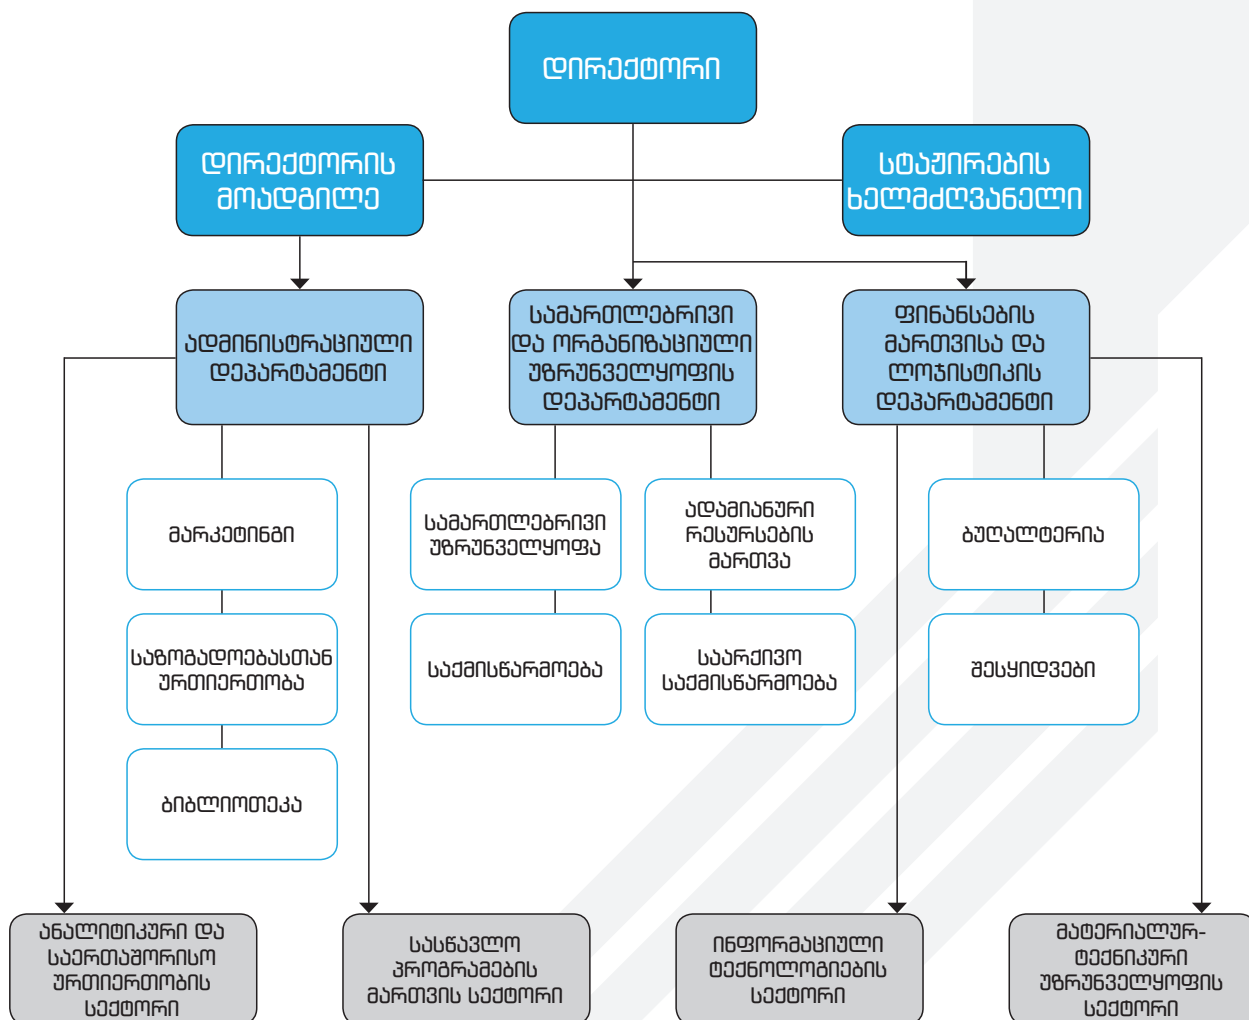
დირექტორი

დირექტორის მოადგილე

სტაჟირების ხელმძღვანელი

ადმინისტრაციული დეპარტამენტი

სამართლებრივი და ორგანიზაციული უზრუნველყოფის დეპარტამენტი

ფინანსების მართვისა და ლოჯისტიკის დეპარტამენტი

მარკეტინგი

საზოგადოებასთან ურთიერთობა

ბიბლიოთეკა

სამართლებრივი უზრუნველყოფა

საქმისწარმოება

ადამიანური რესურსების მართვა

საარქივო საქმისწარმოება

ბუღალტერია

შესყიდვები

ანალიტიკური და საერთაშორისო ურთიერთობის სექტორი

სასწავლო პროგრამების მართვის სექტორი

ინფორმაციული ტექნოლოგიების სექტორი

მატერიალურ-ტექნიკური უზრუნველყოფის სექტორი